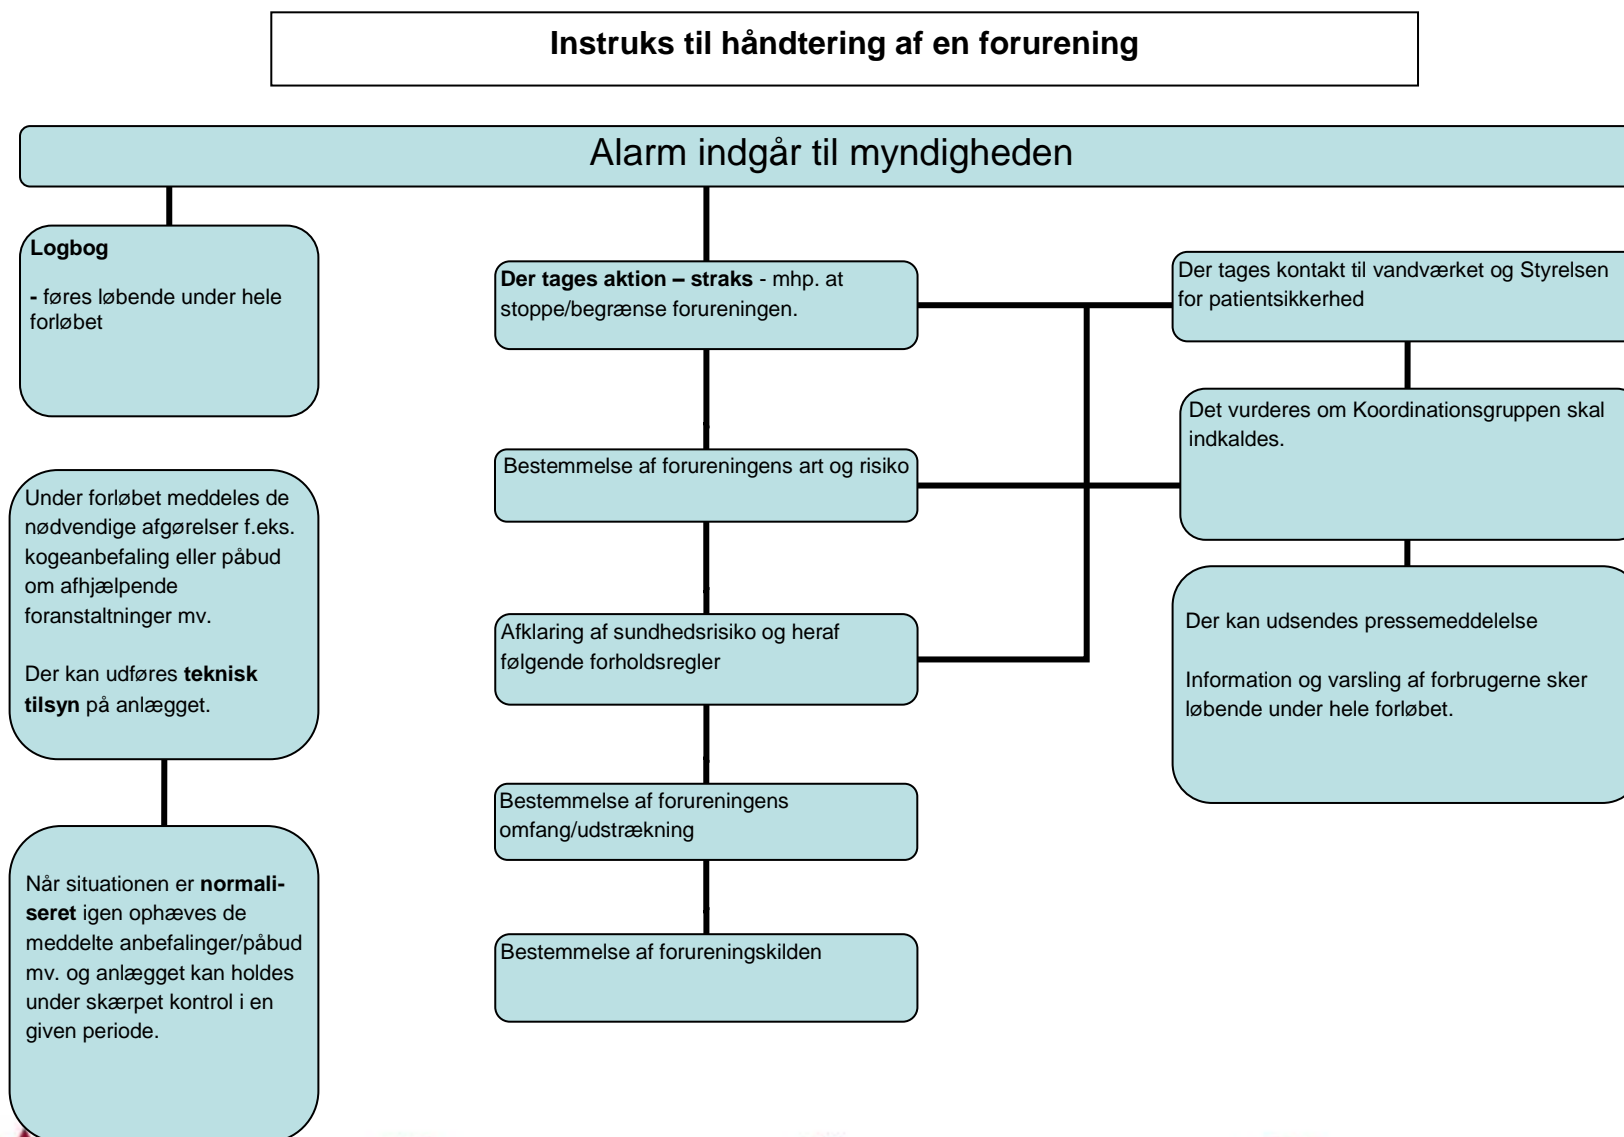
Instruks til håndtering af en forurening

Alarm indgår til myndigheden

Logbog

- føres løbende under hele forløbet

Under forløbet meddeles de nødvendige afgørelser f.eks. kogeanbefaling eller påbud om afhjælpende foranstaltninger mv.

Der kan udføres teknisk tilsyn på anlægget.

Når situationen er normaliseret igen ophæves de meddelte anbefalinger/påbud mv. og anlægget kan holdes under skærpet kontrol i en given periode.

Der tages aktion – straks - mhp. at stoppe/begrænse forureningen.

Bestemmelse af forureningens art og risiko

Afklaring af sundhedsrisiko og heraf følgende forholdsregler

Bestemmelse af forureningens omfang/udstrækning

Bestemmelse af forureningskilden

Der tages kontakt til vandværket og Styrelsen for patientsikkerhed

Det vurderes om Koordinationsgruppen skal indkaldes.

Der kan udsendes pressemeddelelse

Information og varsling af forbrugerne sker løbende under hele forløbet.